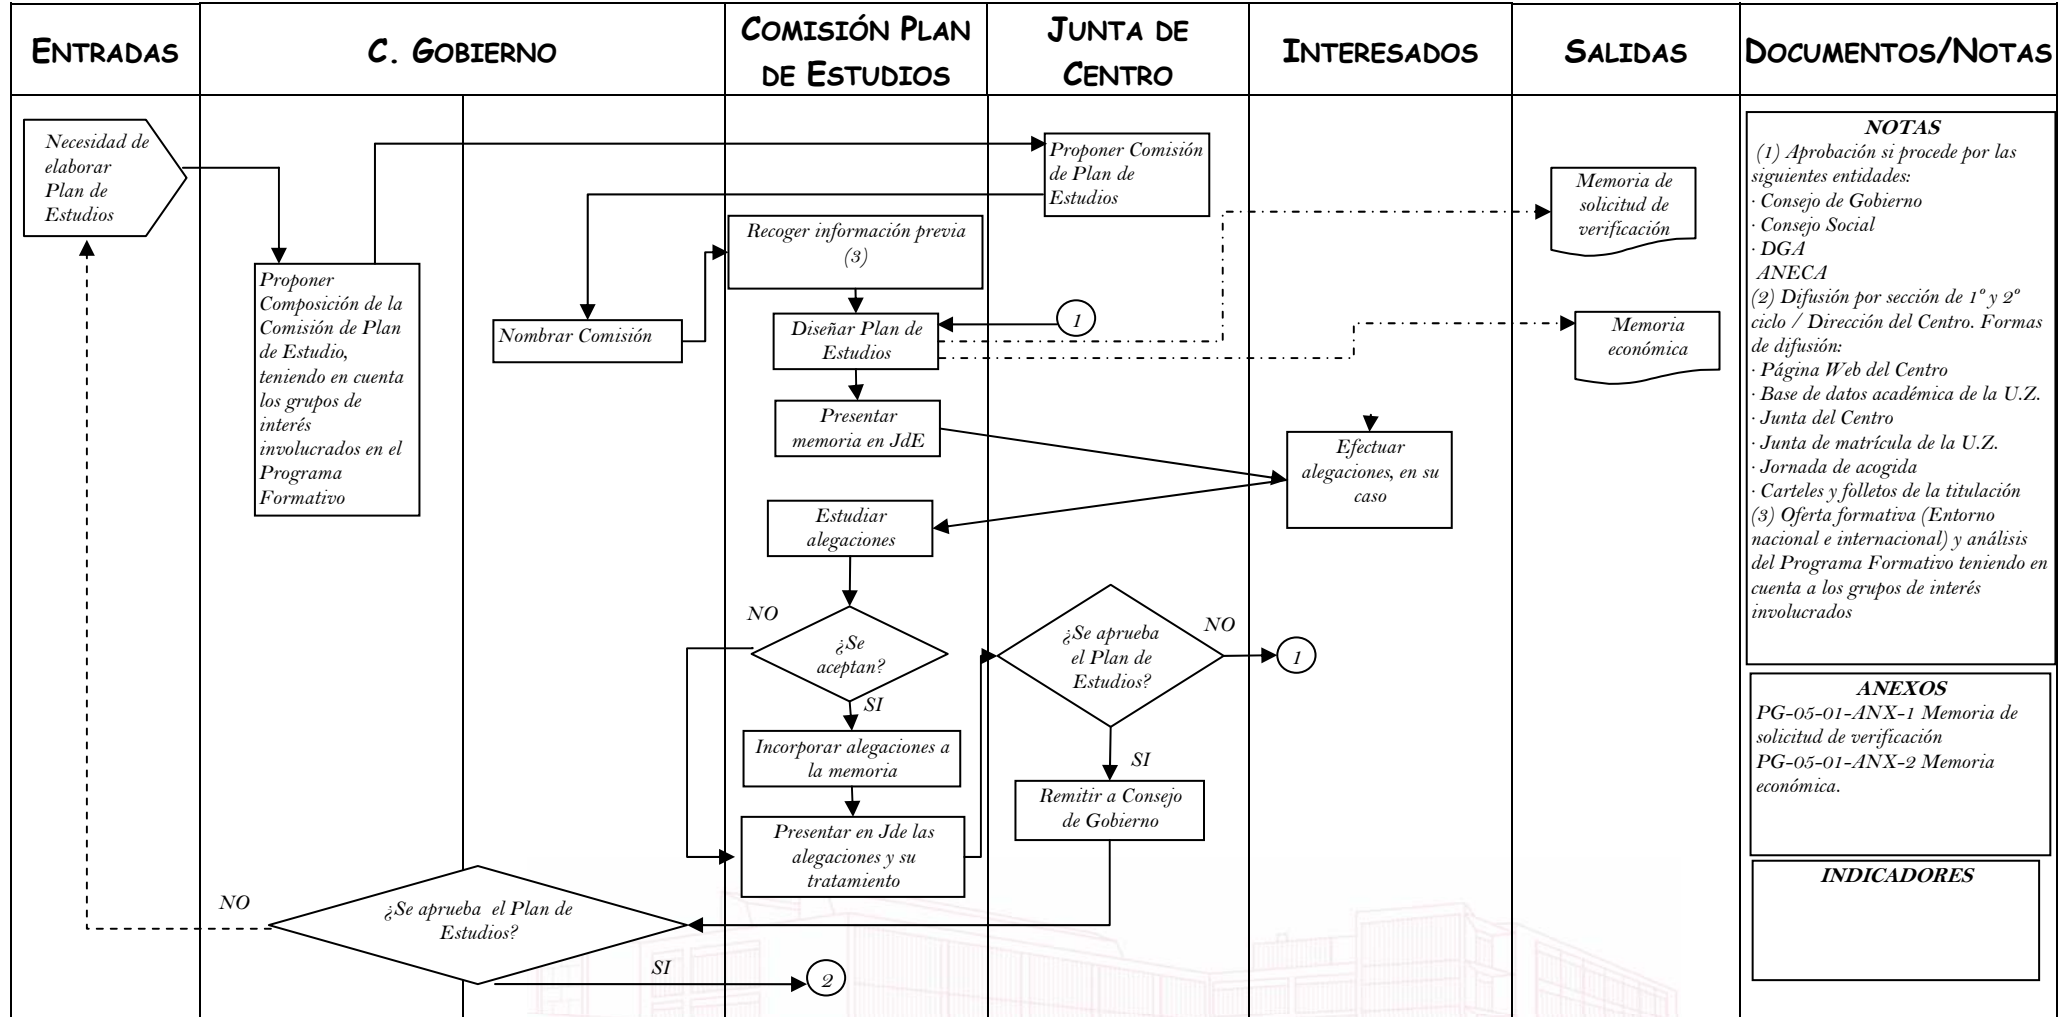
ENTRADAS

C. GOBIERNO

COMISIÓN PLAN DE ESTUDIOS

JUNTA DE CENTRO

INTERESADOS

SALIDAS

DOCUMENTOS/NOTAS

Necesidad de elaborar Plan de Estudios

Proponer Comisión de Plan de Estudios

Memoria de solicitud de verificación

Recoger información previa (3)

Proponer Composición de la Comisión de Plan de Estudio, teniendo en cuenta los grupos de interés involucrados en el Programa Formativo

Nombrar Comisión

Diseñar Plan de Estudios

1

Memoria económica

Presentar memoria en JdE

Efectuar alegaciones, en su caso

Estudiar alegaciones

NO

¿Se aceptan?

SI

¿Se aprueba el Plan de Estudios?

NO

1

Incorporar alegaciones a la memoria

SI

Remitir a Consejo de Gobierno

Presentar en Jde las alegaciones y su tratamiento

NO

¿Se aprueba el Plan de Estudios?

SI

2

NOTAS
(1) Aprobación si procede por las siguientes entidades:
· Consejo de Gobierno
· Consejo Social
· DGA
ANECA
(2) Difusión por sección de 1º y 2º ciclo / Dirección del Centro. Formas de difusión:
· Página Web del Centro
· Base de datos académica de la U.Z.
· Junta del Centro
· Junta de matrícula de la U.Z.
· Jornada de acogida
· Carteles y folletos de la titulación
(3) Oferta formativa (Entorno nacional e internacional) y análisis del Programa Formativo teniendo en cuenta a los grupos de interés involucrados

ANEXOS
PG-05-01-ANX-1 Memoria de solicitud de verificación
PG-05-01-ANX-2 Memoria económica.

INDICADORES